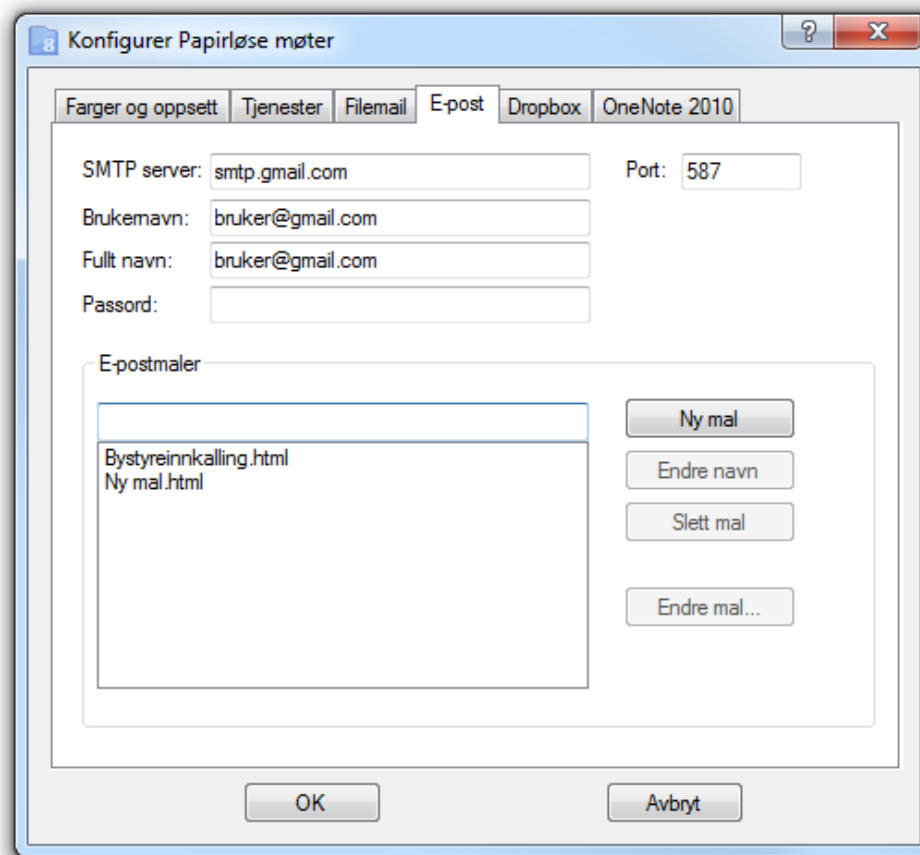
Konfigurer Papirløse møter

?
X

Farger og oppsett | Tjenester | Filemail | E-post | Dropbox | OneNote 2010

SMTP server: smtp.gmail.com
Port: 587
Brukernavn: bruker@gmail.com
Fullt navn: bruker@gmail.com
Passord:

E-postmaler

Bystyreinnkalling.html
Ny mal.html

Ny mal
Endre navn
Slett mal
Endre mal...

OK
Avbryt